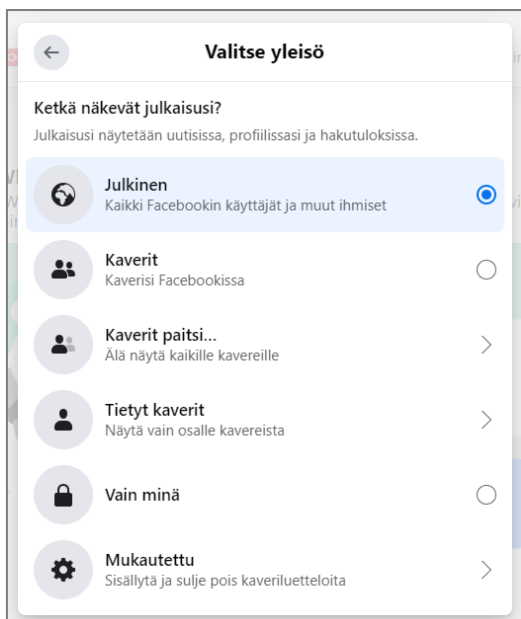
Valitse yleisö

Ketkä näkevät julkaisusi?
Julkaisusi näytetään uutisissa, profiilissasi ja hakutuloksissa.

Julkinen
Kaikki Facebookin käyttäjät ja muut ihmiset

Kaverit
Kaverisi Facebookissa

Kaverit paitsi...
Älä näytä kaikille kavereille

Tietyt kaverit
Näytä vain osalle kavereista

Vain minä

Mukautettu
Sisällytä ja sulje pois kaveriluetteloita